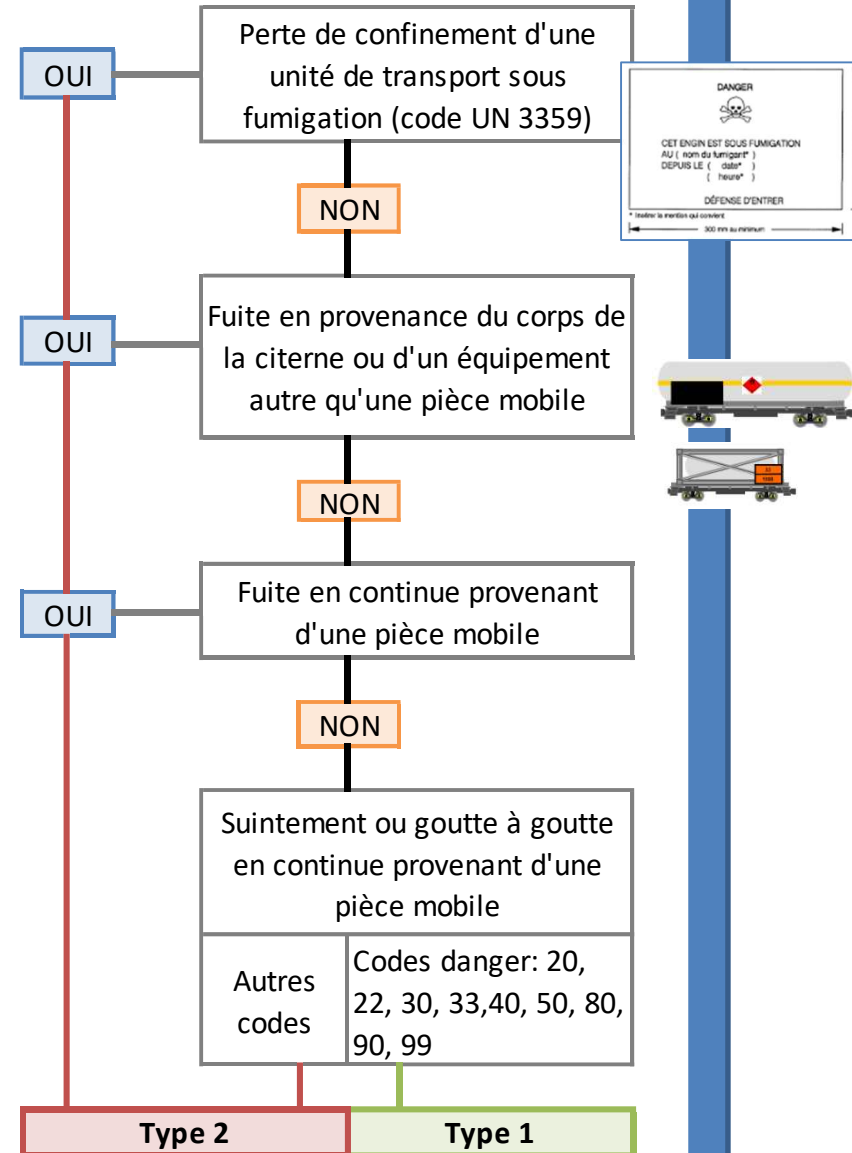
OUI

Perte de confinement d'une unité de transport sous fumigation (code UN 3359)

DANGER

CET ENGIN EST SOUS FUMIGATION
AU ( nom du fumigant* )
DEPUIS LE ( date* )
( heure* )

DÉFENSE D'ENTRER

* Insérer la mention qui convient

300 mm au minimum

NON

OUI

Fuite en provenance du corps de la citerne ou d'un équipement autre qu'une pièce mobile

NON

OUI

Fuite en continue provenant d'une pièce mobile

NON

Suintement ou goutte à goutte en continue provenant d'une pièce mobile

| Autres codes | Codes danger: 20, 22, 30, 33,40, 50, 80, 90, 99 |
|---|---|

| Type 2 | Type 1 |
|---|---|